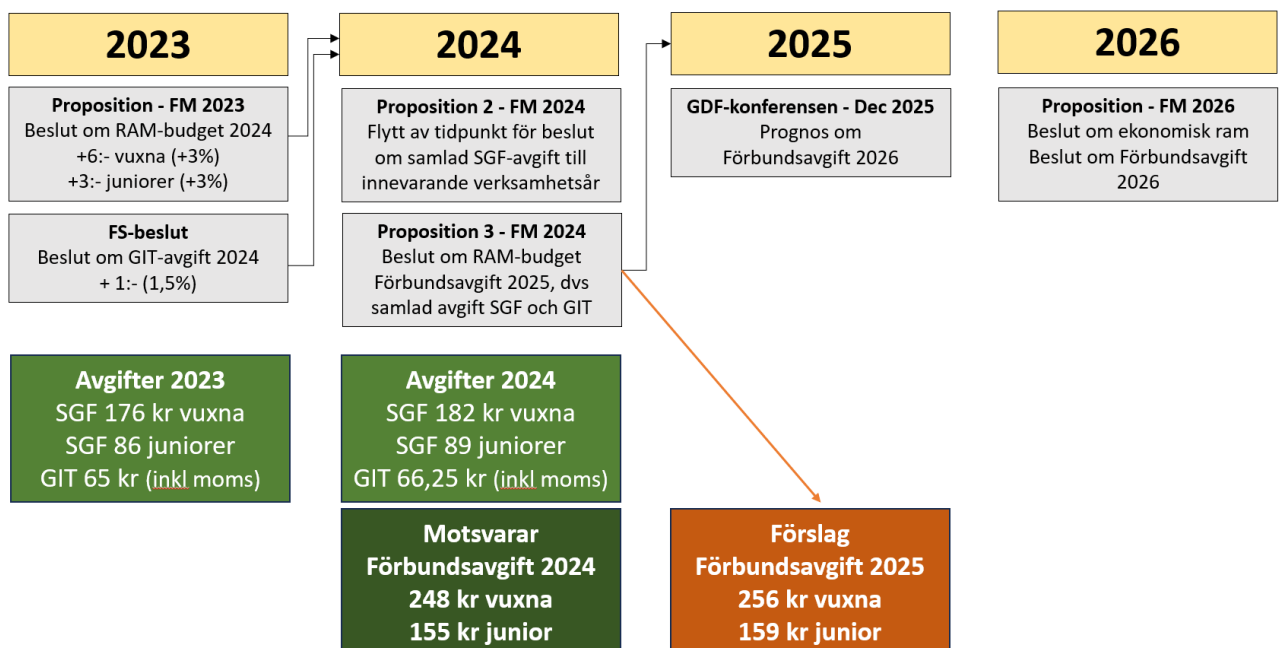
2023

Proposition - FM 2023
Beslut om RAM-budget 2024
+6:- vuxna (+3%)
+3:- juniorer (+3%)

FS-beslut
Beslut om GIT-avgift 2024
+ 1:- (1,5%)

Avgifter 2023
SGF 176 kr vuxna
SGF 86 juniorer
GIT 65 kr (inkl moms)

2024

Proposition 2 - FM 2024
Flytt av tidpunkt för beslut om samlad SGF-avgift till innevarande verksamhetsår

Proposition 3 - FM 2024
Beslut om RAM-budget Förbundsavgift 2025, dvs samlad avgift SGF och GIT

Avgifter 2024
SGF 182 kr vuxna
SGF 89 juniorer
GIT 66,25 kr (inkl moms)

Motsvarar
Förbundsavgift 2024
248 kr vuxna
155 kr junior

2025

GDF-konferensen - Dec 2025
Prognos om Förbundsavgift 2026

Förslag
Förbundsavgift 2025
256 kr vuxna
159 kr junior

2026

Proposition - FM 2026
Beslut om ekonomisk ram
Beslut om Förbundsavgift 2026